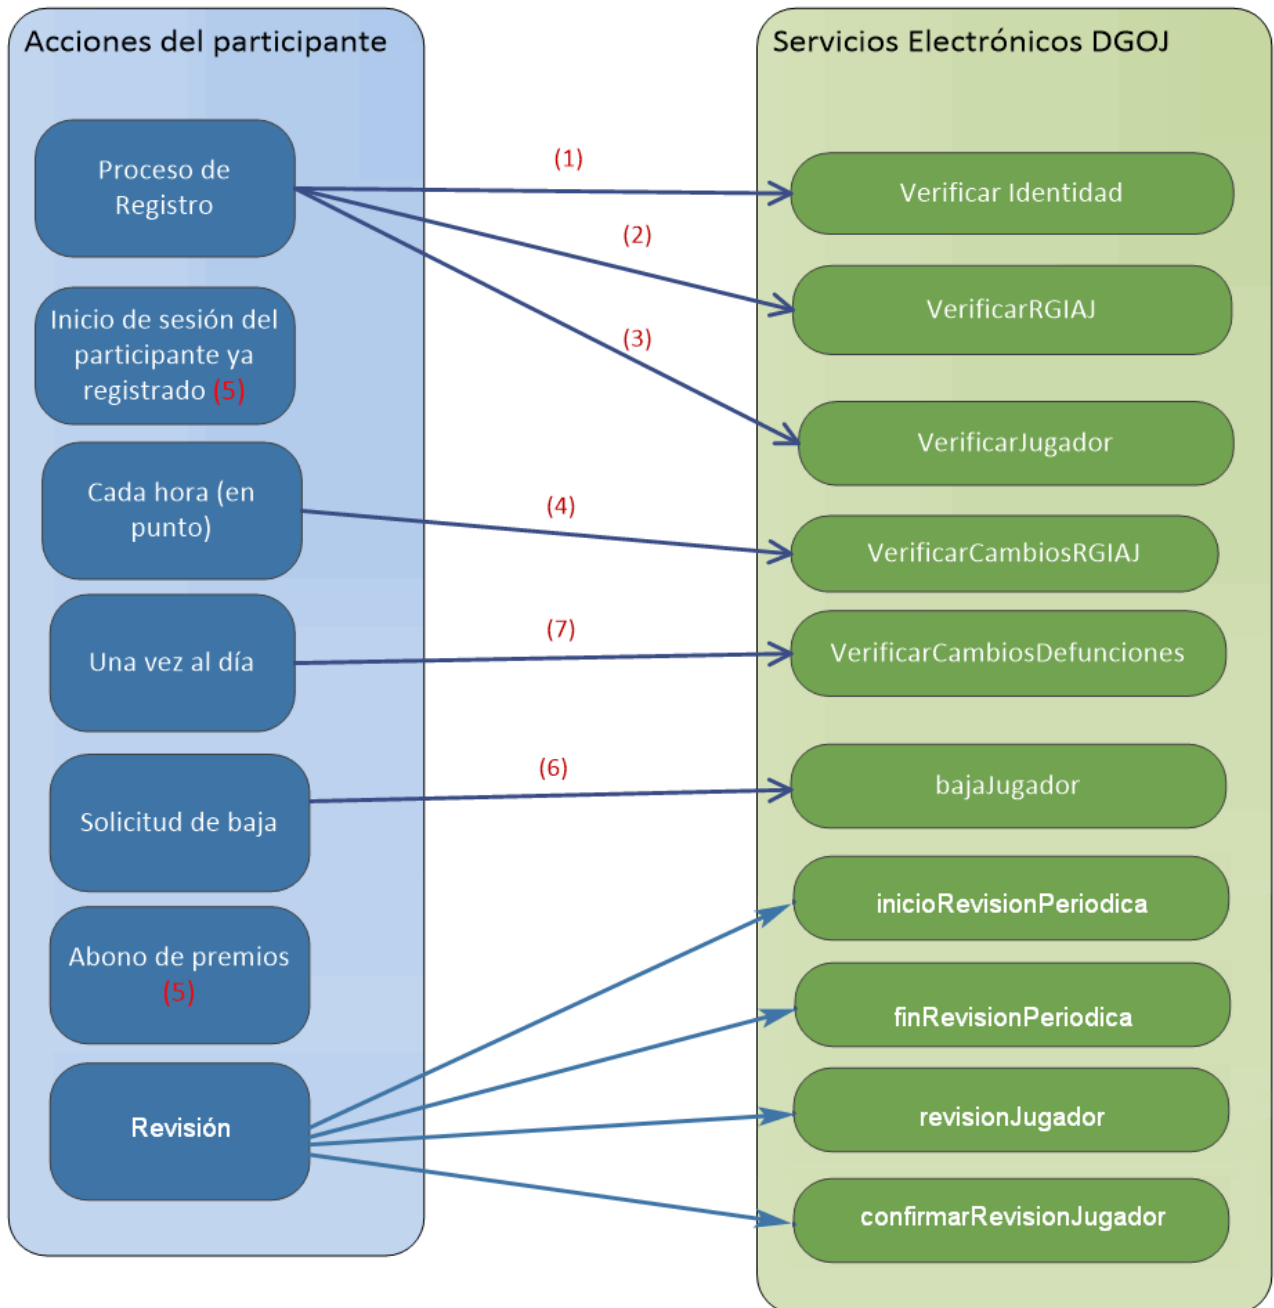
Acciones del participante

Proceso de Registro

Inicio de sesión del participante ya registrado (5)

Cada hora (en punto)

Una vez al día

Solicitud de baja

Abono de premios (5)

Revisión

(1)

(2)

(3)

(4)

(7)

(6)

Servicios Electrónicos DGOJ

Verificar Identidad

VerificarRGIAJ

VerificarJugador

VerificarCambiosRGIAJ

VerificarCambiosDefunciones

bajaJugador

inicioRevisionPeriodica

finRevisionPeriodica

revisionJugador

confirmarRevisionJugador